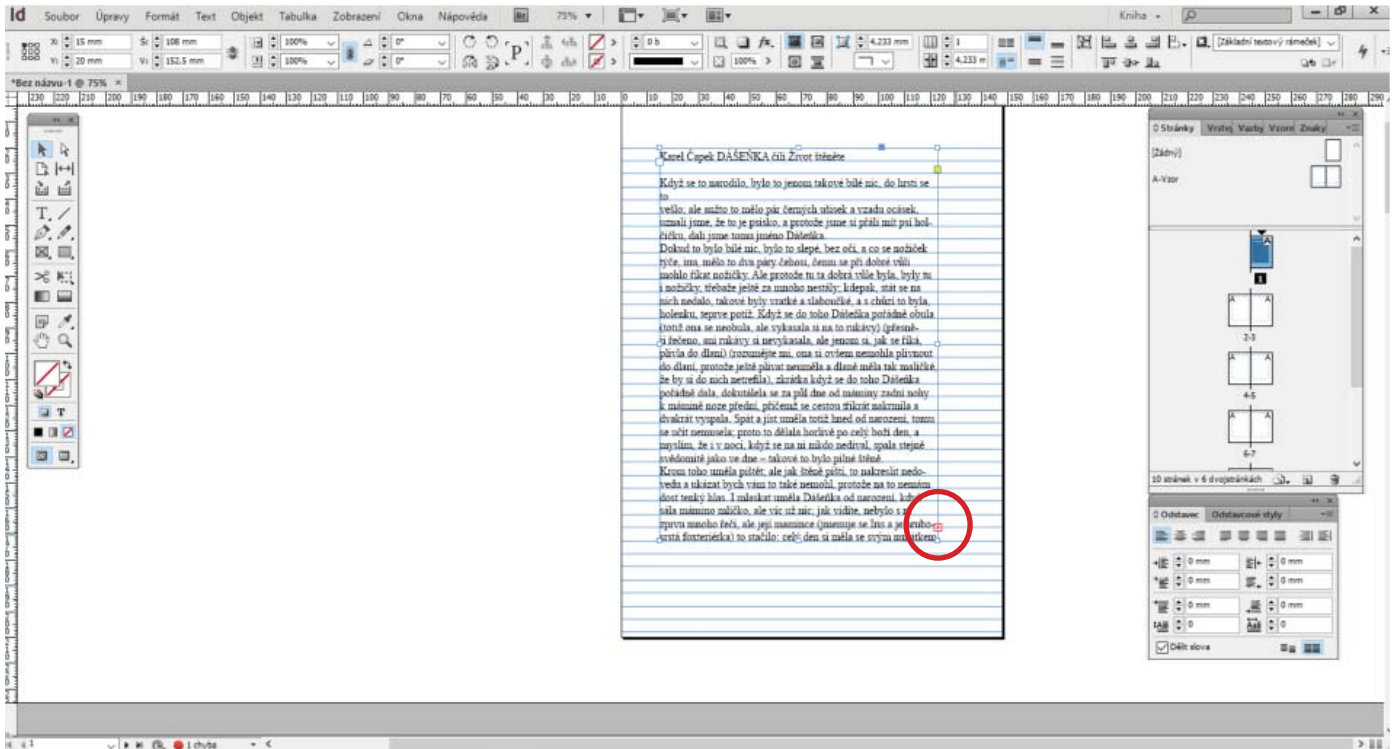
Id Soubor Úpravy Formát Text Objekt Tabulka Zobrazení Okna Nápověda Br 75% Kniha

X: 15 mm Š: 108 mm
Y: 20 mm V: 152,5 mm
100% 100% 0° 0°
0 b 4,233 mm 1 4,233 m 100%
[Základní textový rámeček]

*Bez názvu-1 @ 75%

Karel Čapek DÁŠEŇKA čili Život štěněte

Když se to narodilo, bylo to jenom takové bílé nic, do hrsti se to
vešlo; ale mžito to mělo pár černých ušisek a vzadu ocásek, uznali jsme, že to je psisko, a protože jsme si přáli mít psí holčičku, dali jsme tomu jméno Dášeňka.
Dokud to bylo bílé nic, bylo to slepé, bez očí, a co se nožiček týče, ina, mělo to dva páry čehosi, čemu se při dobré vůli mohlo říkat nožičky. Ale protože tu ta dobrá vůle byla, byly tu i nožičky, třebaže ještě za mnoho nestály; kdepak, stát se na nich nedalo, takové byly vratké a slaboučké, a s chůzí to byla, holenku, teprve potíž. Když se do toho Dášeňka pořádně obula (totiž ona se neobula, ale vykasala si na to rukávy) (přesně-ji řečeno, ani rukávy si nevykasala, ale jenom si, jak se říká, plivla do dlaní) (rozumějte mi, ona si ovšem nemohla plivnout do dlaní, protože ještě plivat neuměla a dlaně měla tak maličké, že by si do nich netrefila), zkrátka když se do toho Dášeňka pořádně dala, dokutálela se za půl dne od máminy zadní nohy k mámině noze přední, přičemž se cestou třikrát nakrmila a dvakrát vyspala. Spát a jíst uměla totiž hned od narození, tomu se učit nemusela; proto to dělala horlivě po celý boží den, a myslím, že i v noci, když se na ni nikdo nedíval, spala stejně svědomitě jako ve dne – takové to bylo pilné štěně.
Krom toho uměla pištět; ale jak štěně pištil, to nakreslit nedovedu a ukázat bych vám to také nemohl, protože na to nemám dost tenký hlas. I mlaskat uměla Dášeňka od narození, když sála mámino mlíčko, ale víc už nic; jak vidíte, nebylo s ní zprvu mnoho řeči, ale její maminece (jmenuje se Iris a je to hrubosrstá foxteriérka) to stačilo; celý den si měla se svým mimotkem

0 Stránky Vrstvy Vazby Vzory Značky
[Žádný]
A-Vzor
1
2-3
4-5
6-7
10 stránek v 6 dvojstránkách

0 Odstavec Odstavcové styly
0 mm 0 mm
0 mm 0 mm
0 mm 0 mm
0 0
Dělit slova

1 chyba